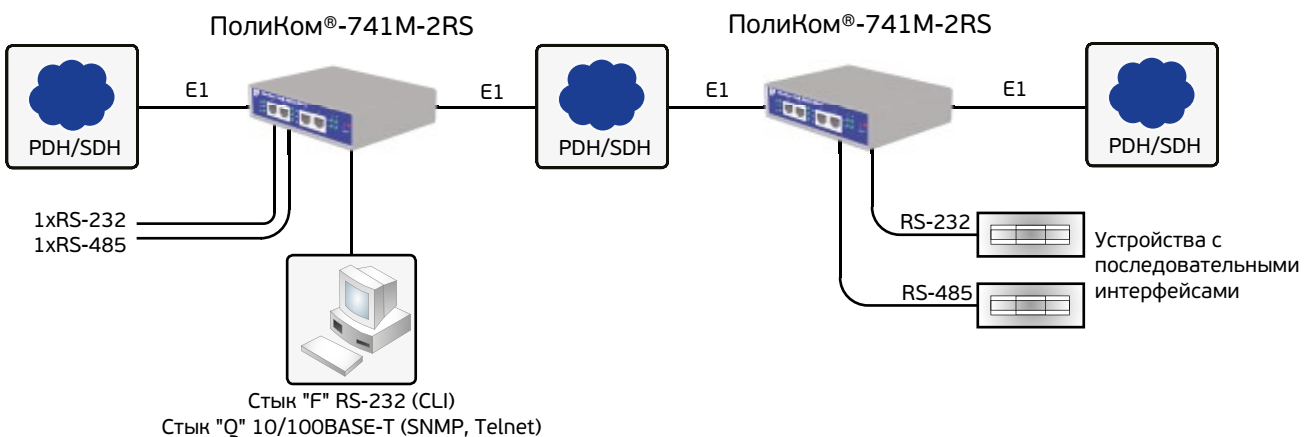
ПолиКом®-741M-2RS

ПолиКом®-741M-2RS

E1

E1

E1

E1

PDH/SDH

PDH/SDH

PDH/SDH

1xRS-232
1xRS-485

RS-232

RS-485

Устройства с последовательными интерфейсами

Стык "F" RS-232 (CLI)
Стык "Q" 10/100BASE-T (SNMP, Telnet)